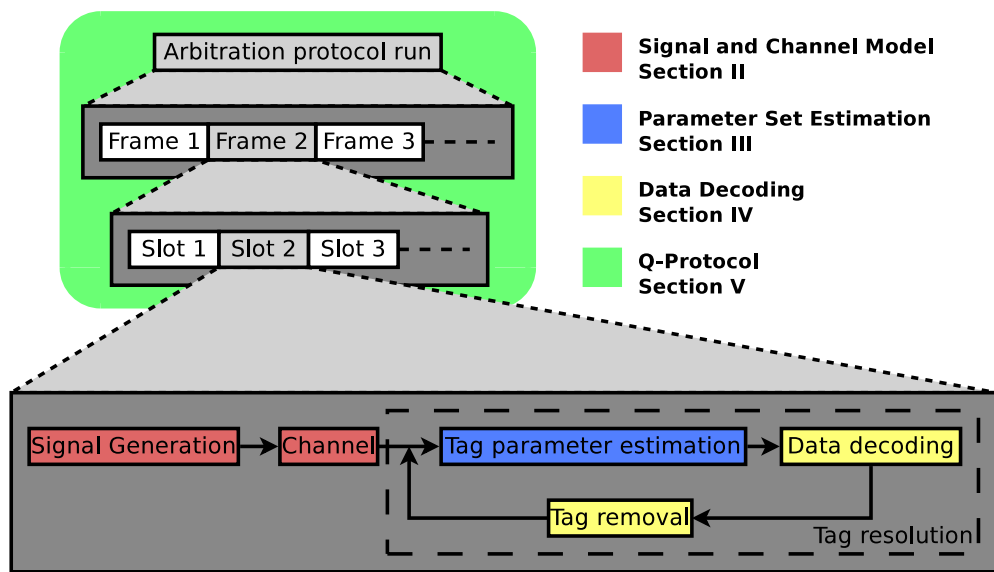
Arbitration protocol run

Frame 1 Frame 2 Frame 3

Slot 1 Slot 2 Slot 3

Signal and Channel Model
Section II

Parameter Set Estimation
Section III

Data Decoding
Section IV

Q-Protocol
Section V

Signal Generation
Channel
Tag parameter estimation
Data decoding
Tag removal
Tag resolution